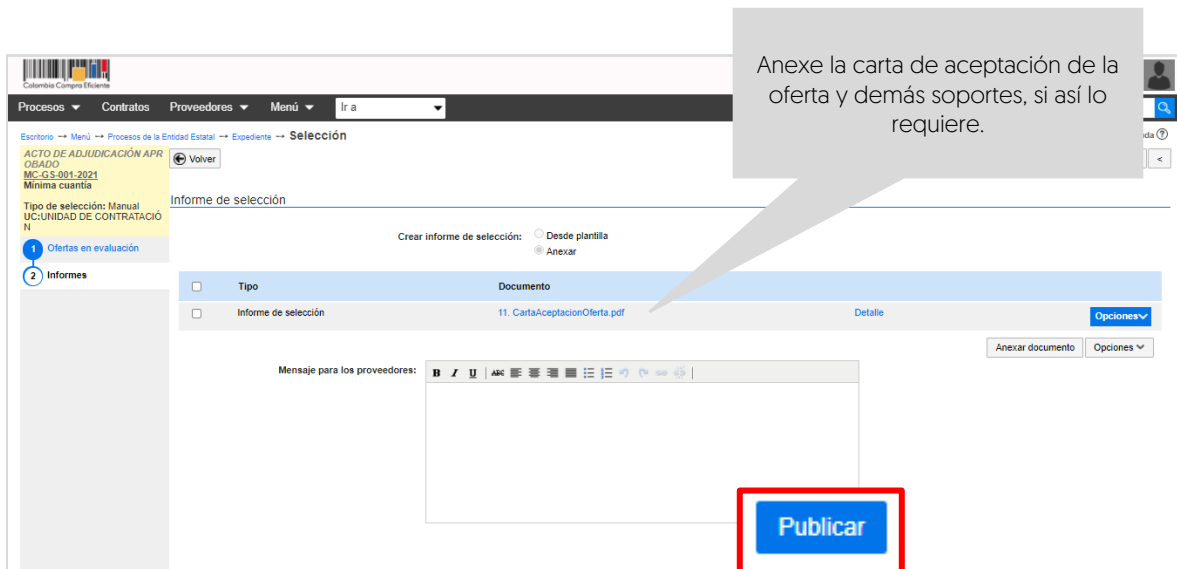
Colombia Compra Eficiente

Procesos Contratos Proveedores Menú Ir a

Anexe la carta de aceptación de la oferta y demás soportes, si así lo requiere.

Escritorio → Menú → Procesos de la Entidad Estatal → Expediente → Selección

ACTO DE ADJUDICACIÓN APROBADO
MC-GS-001-2021
Mínima cuantía

Tipo de selección: Manual
UC:UNIDAD DE CONTRATACIÓN

1 Ofertas en evaluación
2 Informes

Volver

Informe de selección

Crear informe de selección: Desde plantilla
Anexar

| | Tipo | Documento | | |
|---|---|---|---|---|
| | Informe de selección | 11. CartaAceptacionOferta.pdf | Detalle | Opciones |

Anexar documento Opciones

Mensaje para los proveedores:

Publicar